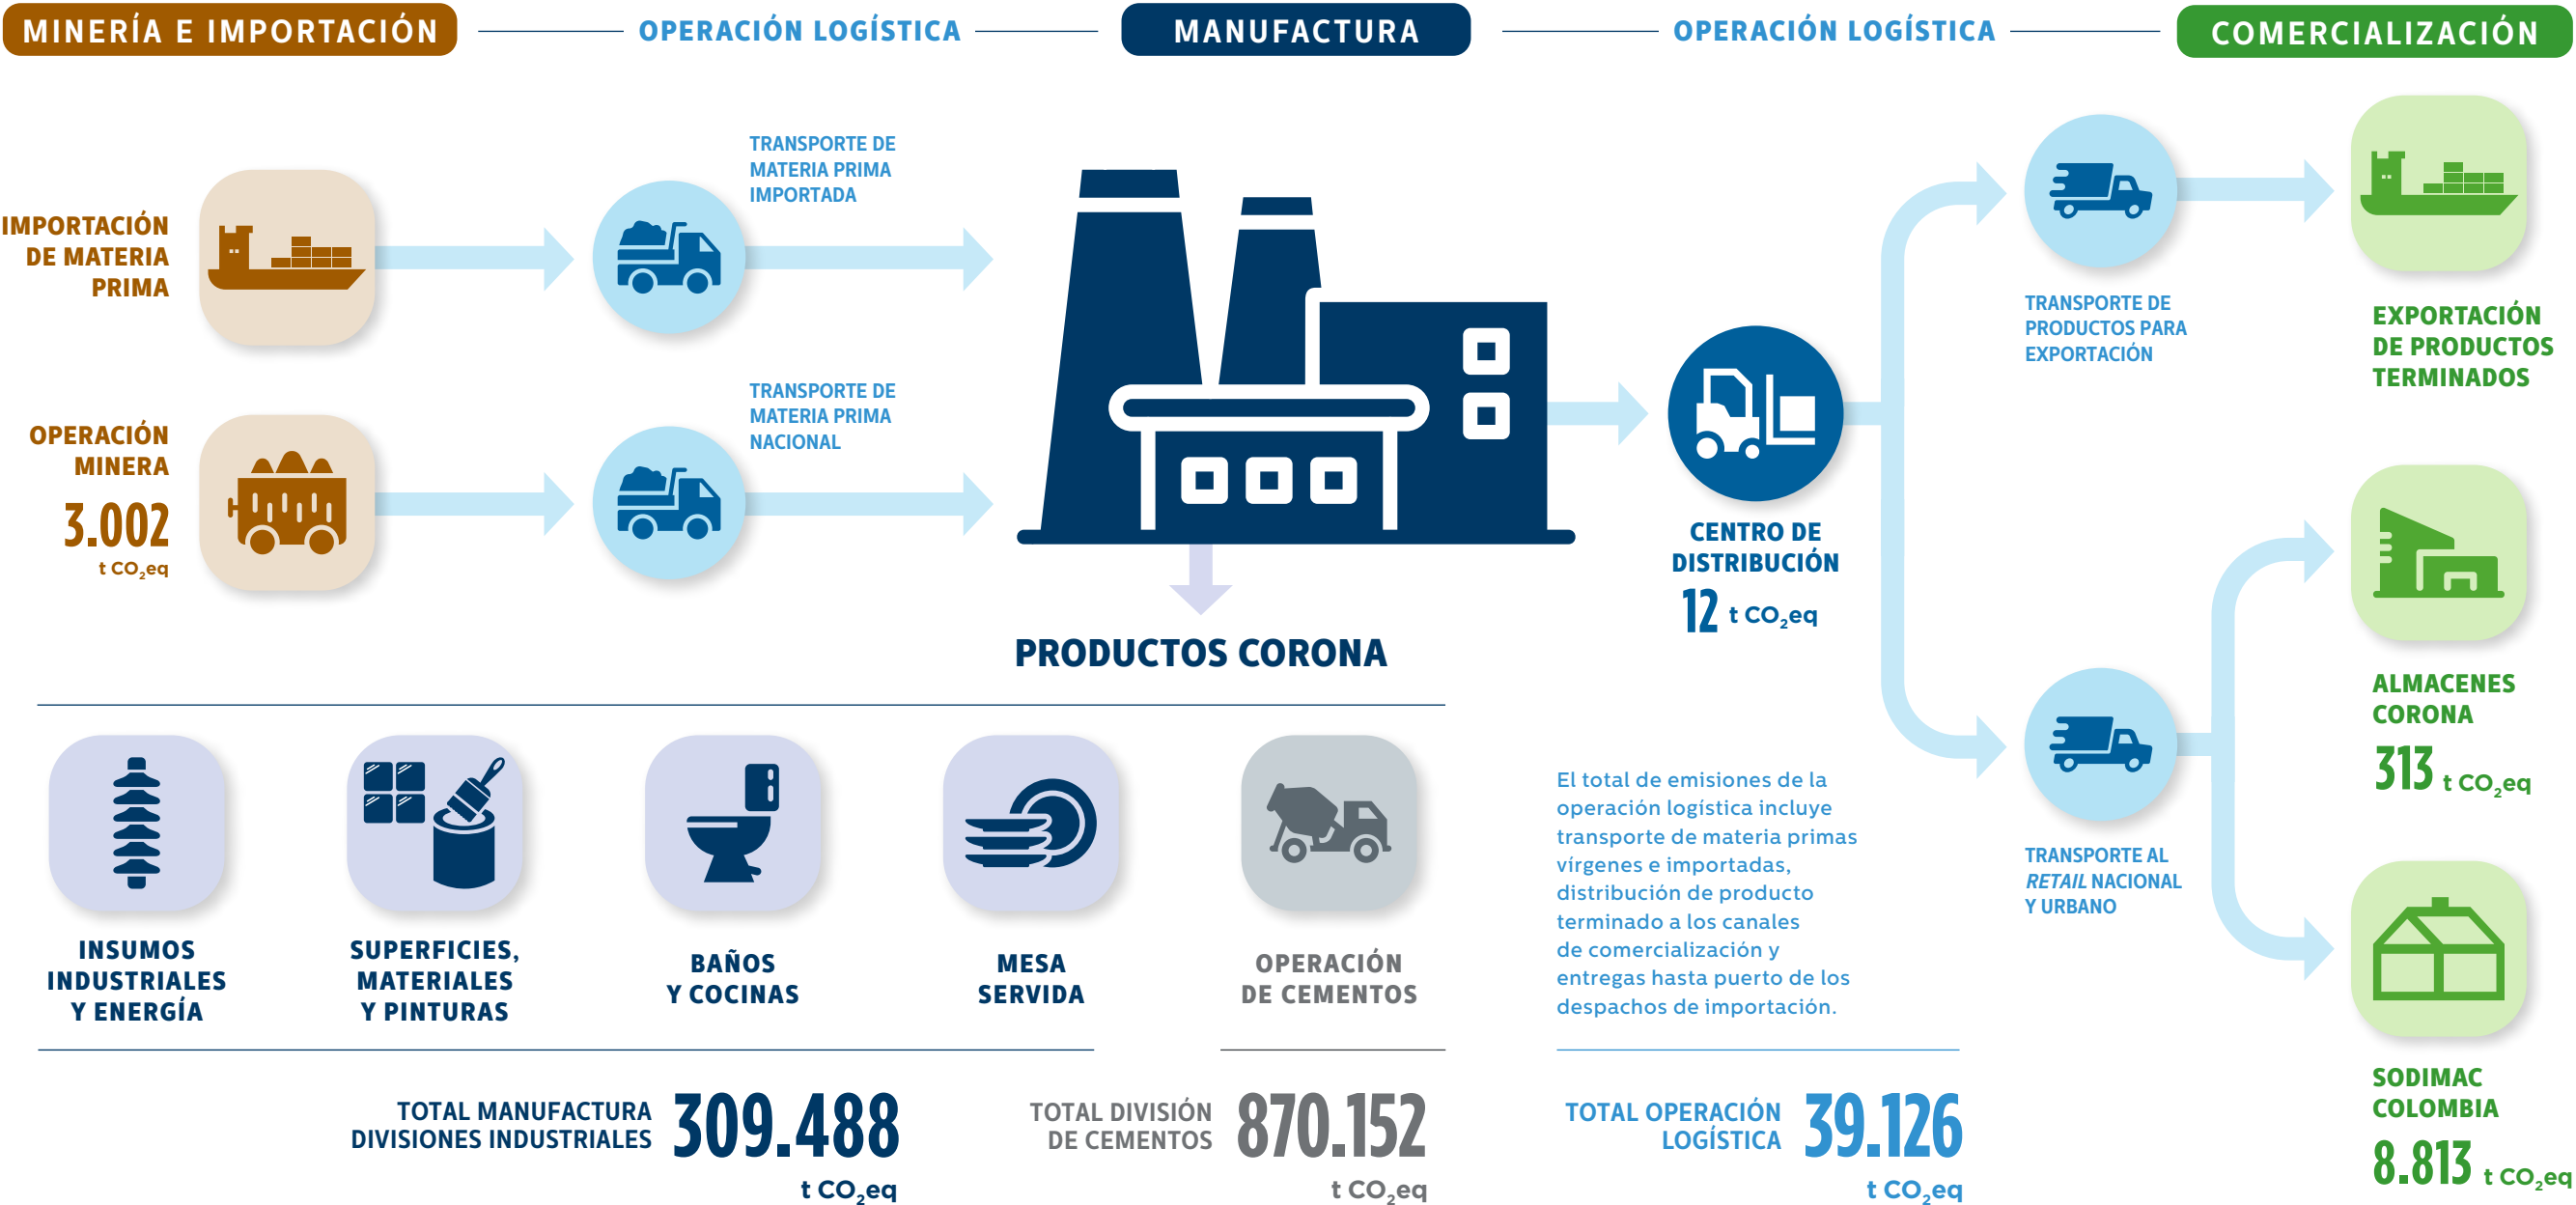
MINERÍA E IMPORTACIÓN

OPERACIÓN LOGÍSTICA

MANUFACTURA

OPERACIÓN LOGÍSTICA

COMERCIALIZACIÓN

IMPORTACIÓN DE MATERIA PRIMA

TRANSPORTE DE MATERIA PRIMA IMPORTADA

OPERACIÓN MINERA

3.002 t $CO_2$eq

TRANSPORTE DE MATERIA PRIMA NACIONAL

PRODUCTOS CORONA

CENTRO DE DISTRIBUCIÓN

12 t $CO_2$eq

TRANSPORTE DE PRODUCTOS PARA EXPORTACIÓN

EXPORTACIÓN DE PRODUCTOS TERMINADOS

ALMACENES CORONA

313 t $CO_2$eq

TRANSPORTE AL RETAIL NACIONAL Y URBANO

SODIMAC COLOMBIA

8.813 t $CO_2$eq

INSUMOS INDUSTRIALES Y ENERGÍA

SUPERFICIES, MATERIALES Y PINTURAS

BAÑOS Y COCINAS

MESA SERVIDA

OPERACIÓN DE CEMENTOS

El total de emisiones de la operación logística incluye transporte de materia primas vírgenes e importadas, distribución de producto terminado a los canales de comercialización y entregas hasta puerto de los despachos de importación.

TOTAL MANUFACTURA DIVISIONES INDUSTRIALES 309.488 t $CO_2$eq

TOTAL DIVISIÓN DE CEMENTOS 870.152 t $CO_2$eq

TOTAL OPERACIÓN LOGÍSTICA 39.126 t $CO_2$eq